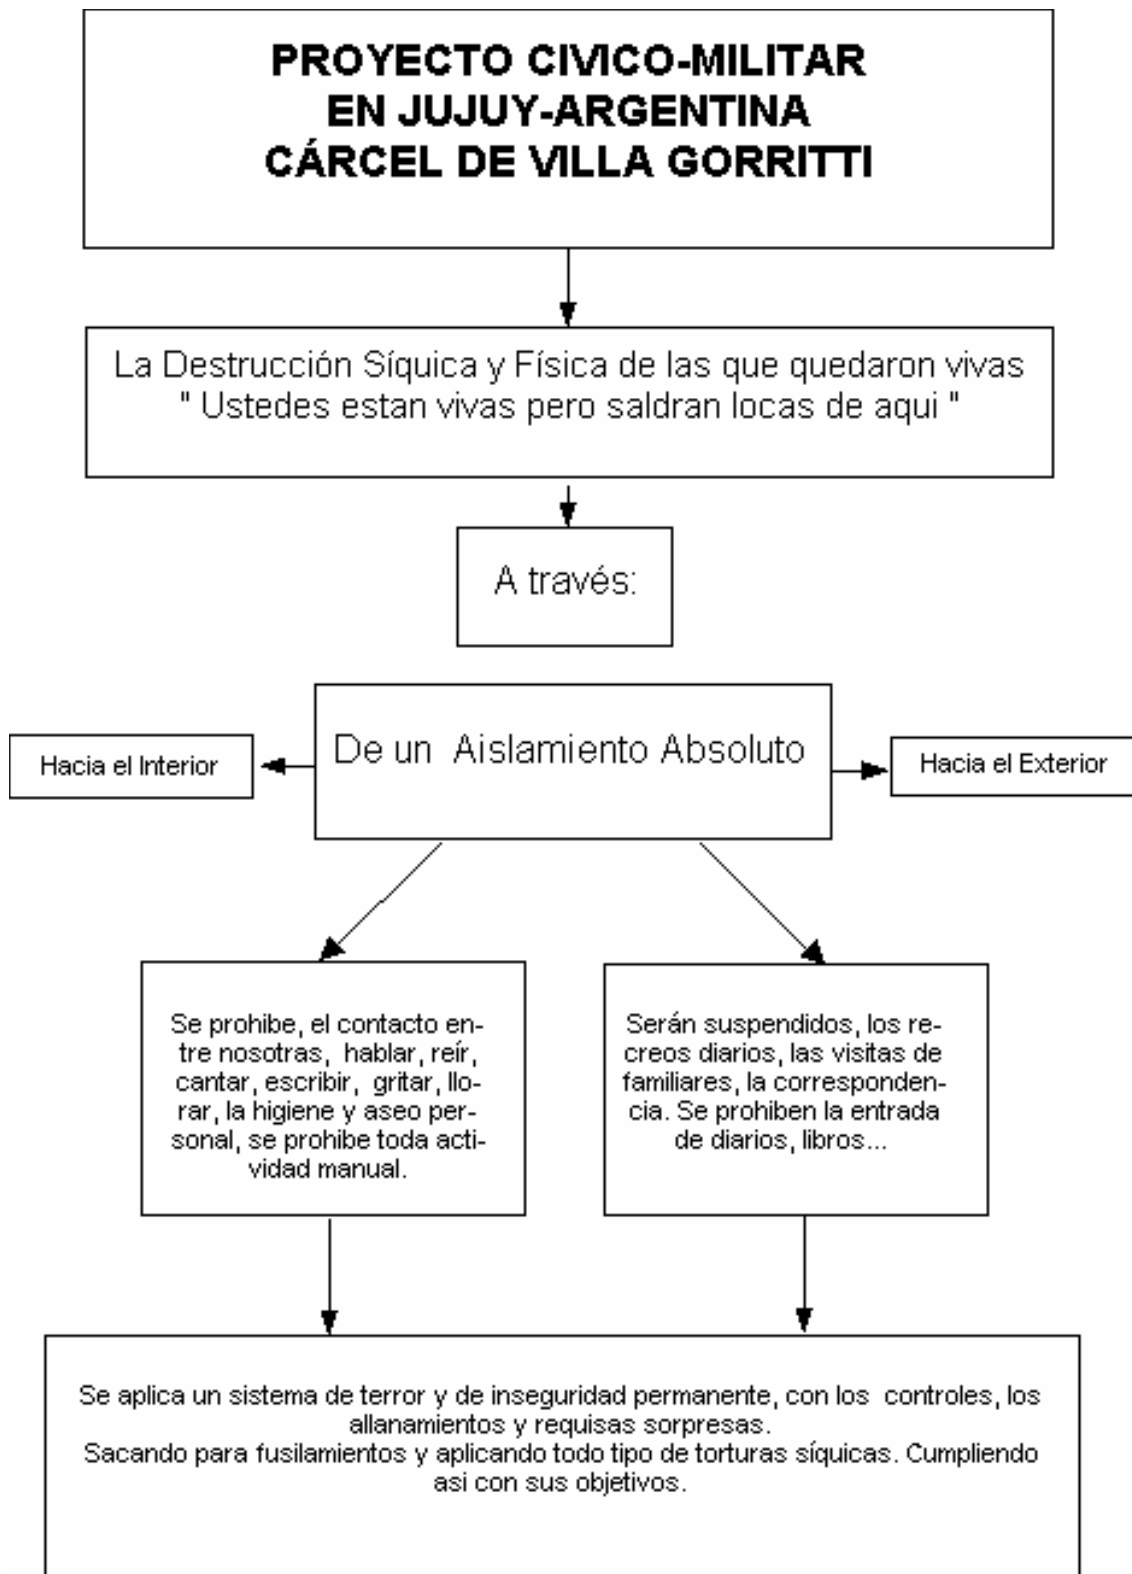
PROYECTO CIVICO-MILITAR
EN JUJUY-ARGENTINA
CÁRCEL DE VILLA GORRITTI

La Destrucción Síquica y Física de las que quedaron vivas
" Ustedes estan vivas pero saldran locas de aqui "

A través:

De un Aislamiento Absoluto

Hacia el Interior

Hacia el Exterior

Se prohibe, el contacto entre nosotras, hablar, reír, cantar, escribir, gritar, llorar, la higiene y aseo personal, se prohibe toda actividad manual.

Serán suspendidos, los recreos diarios, las visitas de familiares, la correspondencia. Se prohiben la entrada de diarios, libros...

Se aplica un sistema de terror y de inseguridad permanente, con los controles, los allanamientos y requisas sorpresas.
Sacando para fusilamientos y aplicando todo tipo de torturas síquicas. Cumpliendo asi con sus objetivos.